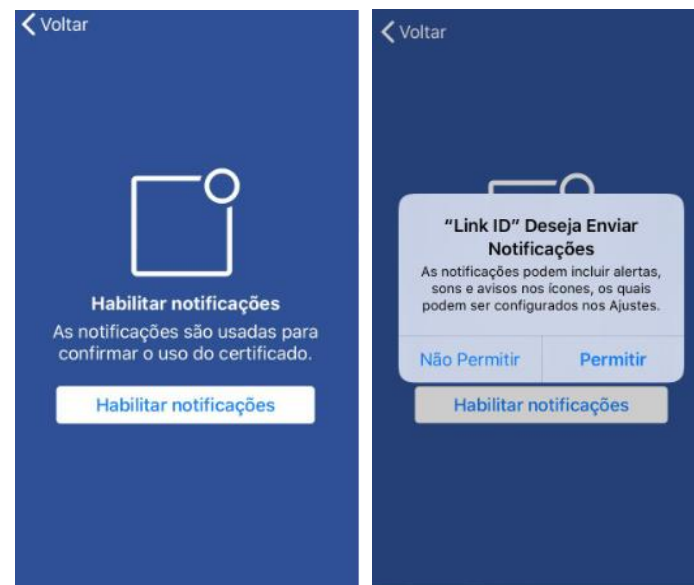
Voltar

Habilitar notificações

As notificações são usadas para confirmar o uso do certificado.

Habilitar notificações

Voltar

"Link ID" Deseja Enviar Notificações

As notificações podem incluir alertas, sons e avisos nos ícones, os quais podem ser configurados nos Ajustes.

Não Permitir

Permitir

Habilitar notificações